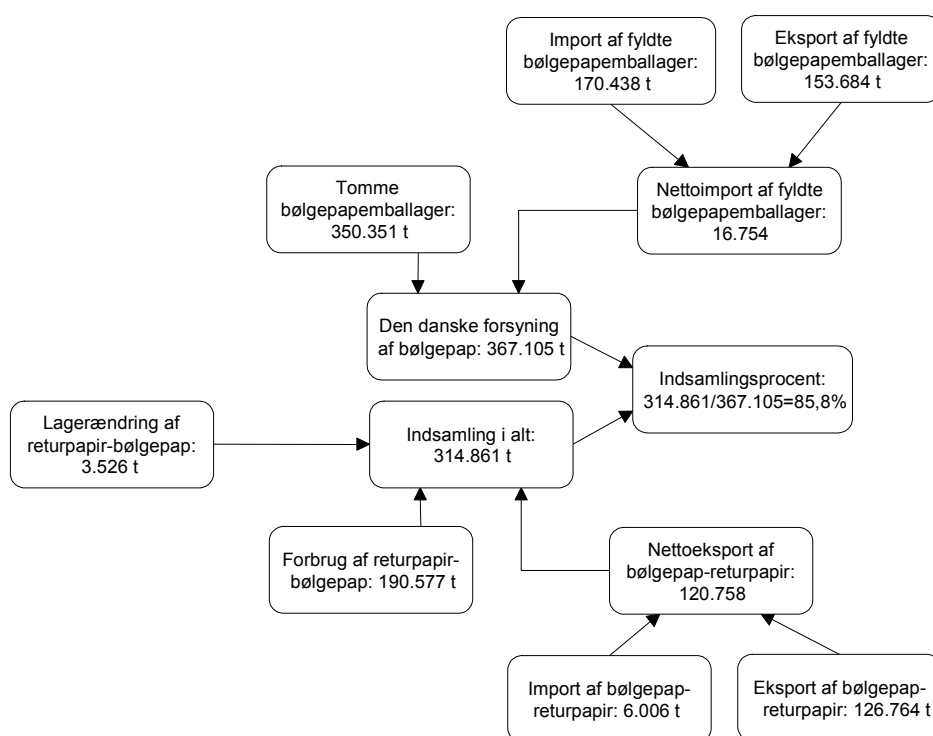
Import af fyldte bølgepapemballager: 170.438 t

Eksport af fyldte bølgepapemballager: 153.684 t

Tomme bølgepapemballager: 350.351 t

Nettoimport af fyldte bølgepapemballager: 16.754

Den danske forsyning af bølgepap: 367.105 t

Indsamlingsprocent: 314.861/367.105=85,8%

Lagerændring af returpapir-bølgepap: 3.526 t

Indsamling i alt: 314.861 t

Forbrug af returpapir-bølgepap: 190.577 t

Nettoeksport af bølgepap-returpapir: 120.758

Import af bølgepap-returpapir: 6.006 t

Eksport af bølgepap-returpapir: 126.764 t